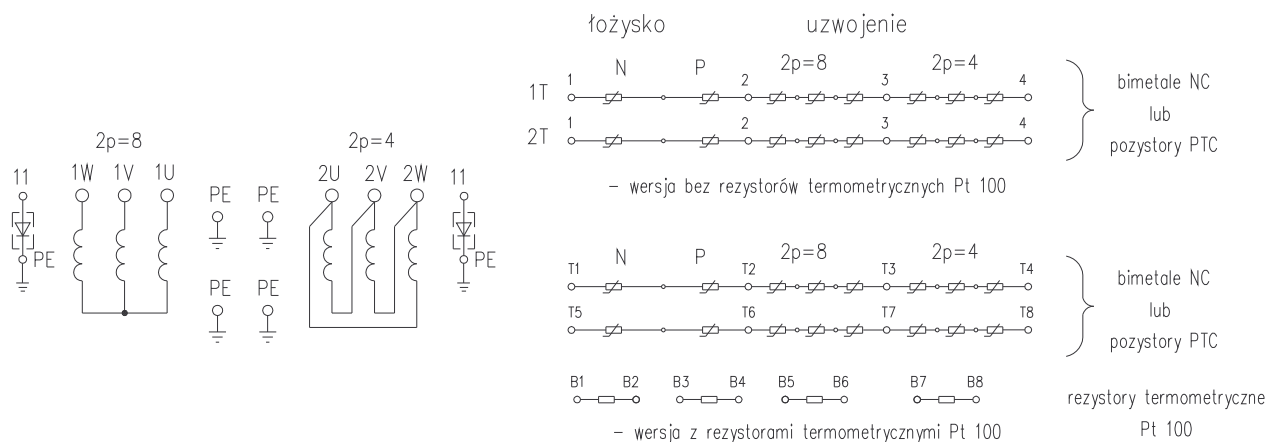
2p=8

11 1W 1V 1U

PE

PE PE

PE PE

2p=4

2U 2V 2W 11

PE

łożysko uzwojenie

N P 2p=8 2p=4

1T 1 2 3 4

2T 1 2 3 4

bimetale NC
lub
pozystory PTC

- wersja bez rezystorów termometrycznych Pt 100

N P 2p=8 2p=4

T1 T2 T3 T4

T5 T6 T7 T8

bimetale NC
lub
pozystory PTC

B1 B2 B3 B4 B5 B6 B7 B8

rezystory termometryczne
Pt 100

- wersja z rezystorami termometrycznymi Pt 100